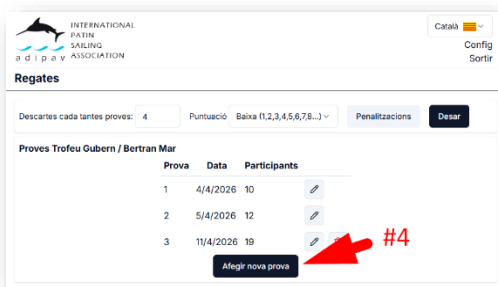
INTERNATIONAL PATIN SAILING ASSOCIATION

adipav

Català

Config

Sortir

Regates

Descartes cada tantes proves: 4

Puntuació Baixa (1,2,3,4,5,6,7,8...)

Penalitzacions

Desar

Proves Trofeu Gubern / Bertran Mar

| Prova | Data | Participants |
|---|---|---|
| 1 | 4/4/2026 | 10 |
| 2 | 5/4/2026 | 12 |
| 3 | 11/4/2026 | 19 |

#4

Afegir nova prova